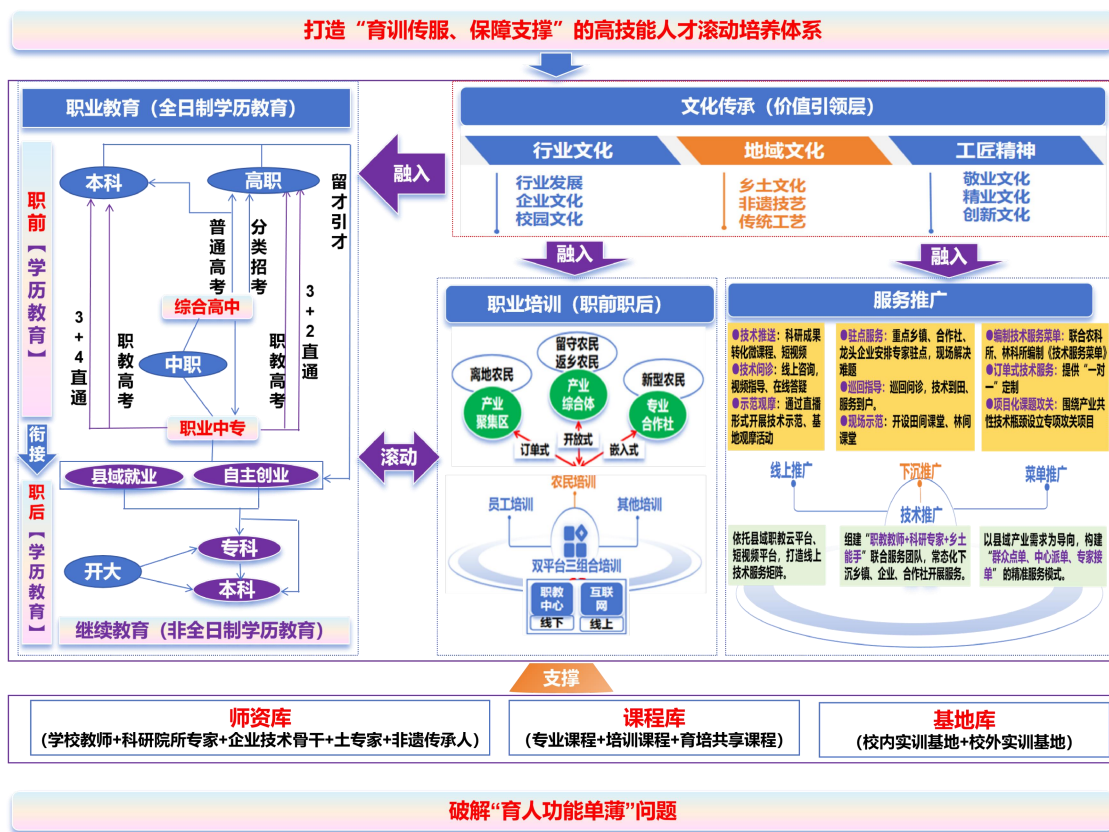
打造“育训传服、保障支撑”的高技能人才滚动培养体系

职业教育（全日制学历教育）

职前【学历教育】

本科
高职
留才引才
普通高考
分类招考
综合高中
中职
3+4直通
职教高考
职教高考
3+2直通
职业中专

衔接

职后【学历教育】

县域就业
自主创业
开大
专科
本科

继续教育（非全日制学历教育）

融入

文化传承（价值引领层）

行业文化
地域文化
工匠精神

行业发展
企业文化
校园文化

乡土文化
非遗技艺
传统工艺

敬业文化
精业文化
创新文化

融入

融入

职业培训（职前职后）

离地农民
留守农民 返乡农民
新型农民
产业聚集区
产业综合体
专业合作社
订单式
开放式
嵌入式
农民培训
员工培训
其他培训
双平台三组合培训
职教中心
互联网
线下
线上

滚动

服务推广

●技术推送：科研成果转化微课程、短视频
●技术问诊：线上咨询、视频指导、在线答疑
●示范观摩：通过直播形式开展技术示范、基地观摩活动

●驻点服务：重点乡镇、合作社、龙头企业安排专家驻点，现场解决难题
●巡回指导：巡回问诊，技术到田、服务到户。
●现场示范：开设田间课堂、林间课堂

●编制技术服务菜单：联合农科所、林科所编制《技术服务菜单》
●订单式技术服务：提供“一对一”定制
●项目化课题攻关：围绕产业共性技术瓶颈设立专项攻关项目

线上推广
下沉推广
菜单推广
技术推广

依托县域职教云平台、短视频平台，打造线上技术服务矩阵。

组建“职教教师+科研专家+乡土能手”联合服务团队，常态化下沉乡镇、企业、合作社开展服务。

以县域产业需求为导向，构建“群众点单、中心派单、专家接单”的精准服务模式。

支撑

师资库
（学校教师+科研院所专家+企业技术骨干+土专家+非遗传承人）

课程库
（专业课程+培训课程+育培共享课程）

基地库
（校内实训基地+校外实训基地）

破解“育人功能单薄”问题